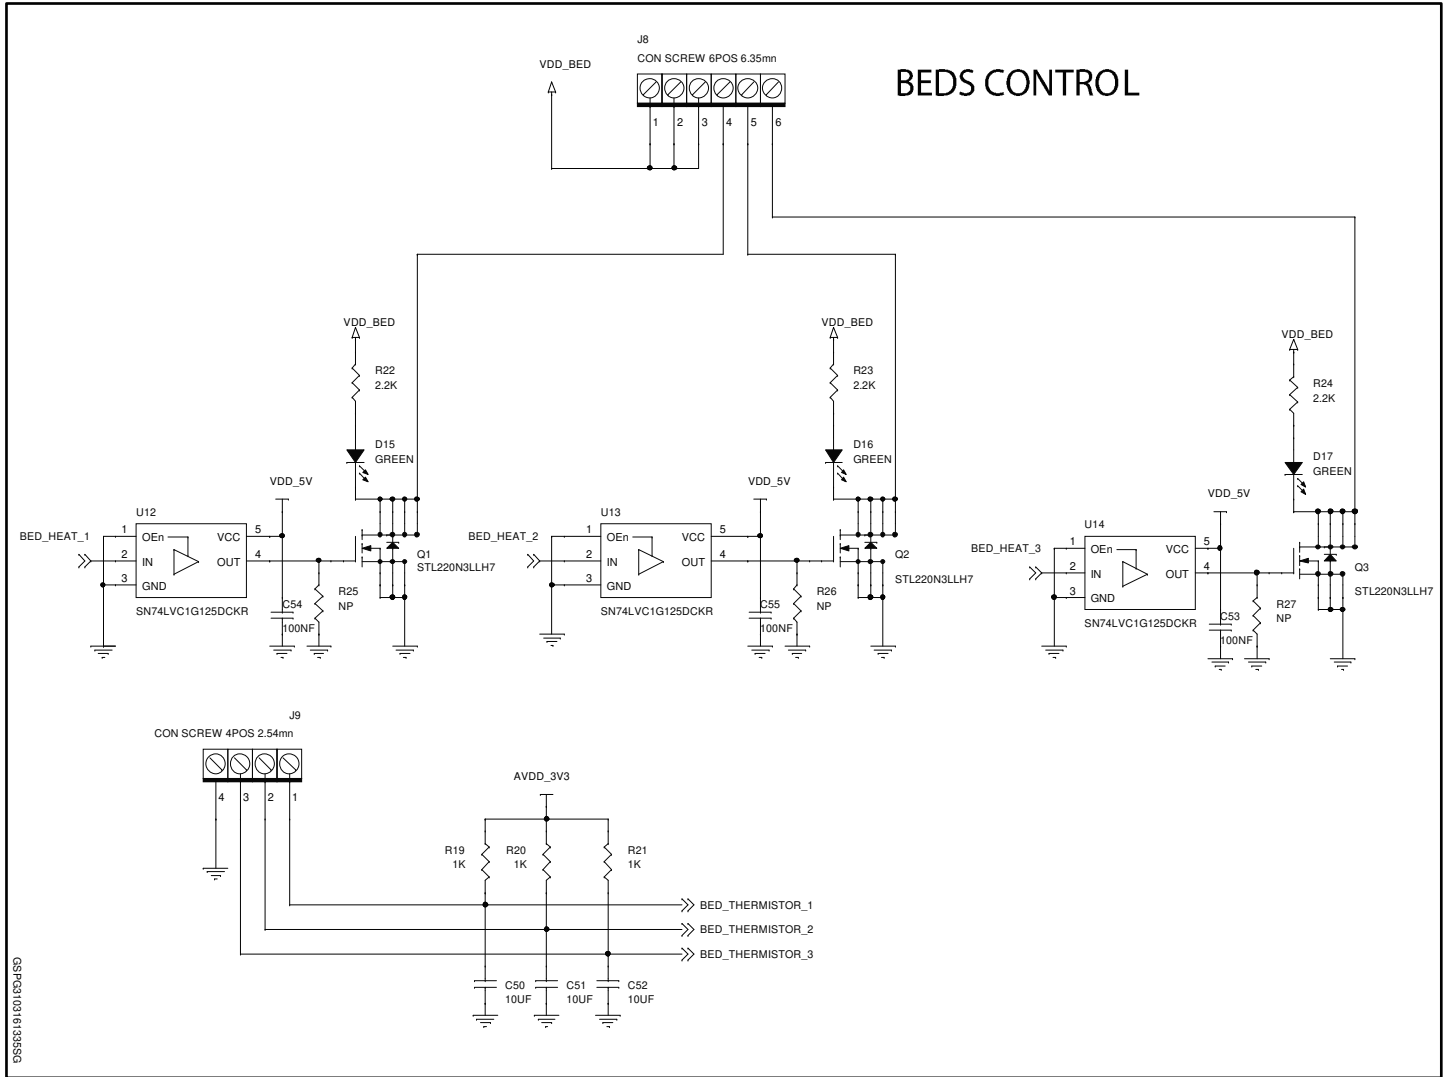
J8
CON SCREW 6POS 6.35mn
VDD_BED
BEDS CONTROL
1 2 3 4 5 6

VDD_BED
R22
2.2K
D15
GREEN
VDD_5V
U12
BED_HEAT_1
1 OEn
2 IN
3 GND
VCC 5
OUT 4
SN74LVC1G125DCKR
C54
100NF
R25
NP
Q1
STL220N3LLH7

VDD_BED
R23
2.2K
D16
GREEN
VDD_5V
U13
BED_HEAT_2
1 OEn
2 IN
3 GND
VCC 5
OUT 4
SN74LVC1G125DCKR
C55
100NF
R26
NP
Q2
STL220N3LLH7

VDD_BED
R24
2.2K
D17
GREEN
VDD_5V
U14
BED_HEAT_3
1 OEn
2 IN
3 GND
VCC 5
OUT 4
SN74LVC1G125DCKR
C53
100NF
R27
NP
Q3
STL220N3LLH7

J9
CON SCREW 4POS 2.54mn
4 3 2 1
AVDD_3V3
R19
1K
R20
1K
R21
1K
BED_THERMISTOR_1
BED_THERMISTOR_2
BED_THERMISTOR_3
C50
10UF
C51
10UF
C52
10UF

GSPG3103161335SG